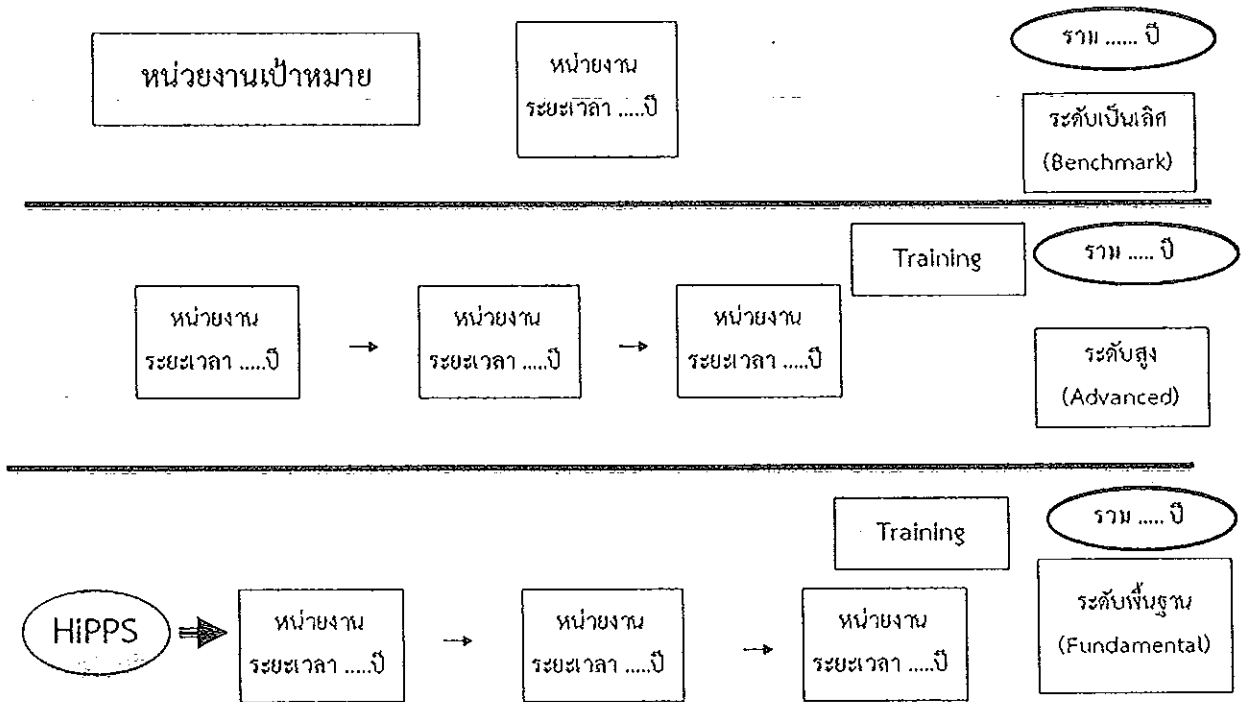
หน่วยงานเป้าหมาย

หน่วยงาน
ระยะเวลา .....ปี

รวม ...... ปี

ระดับเป็นเลิศ
(Benchmark)

Training

รวม ..... ปี

หน่วยงาน
ระยะเวลา .....ปี

หน่วยงาน
ระยะเวลา .....ปี

หน่วยงาน
ระยะเวลา .....ปี

ระดับสูง
(Advanced)

Training

รวม ..... ปี

HiPPS

หน่วยงาน
ระยะเวลา .....ปี

หน่วยงาน
ระยะเวลา .....ปี

หน่วยงาน
ระยะเวลา .....ปี

ระดับพื้นฐาน
(Fundamental)